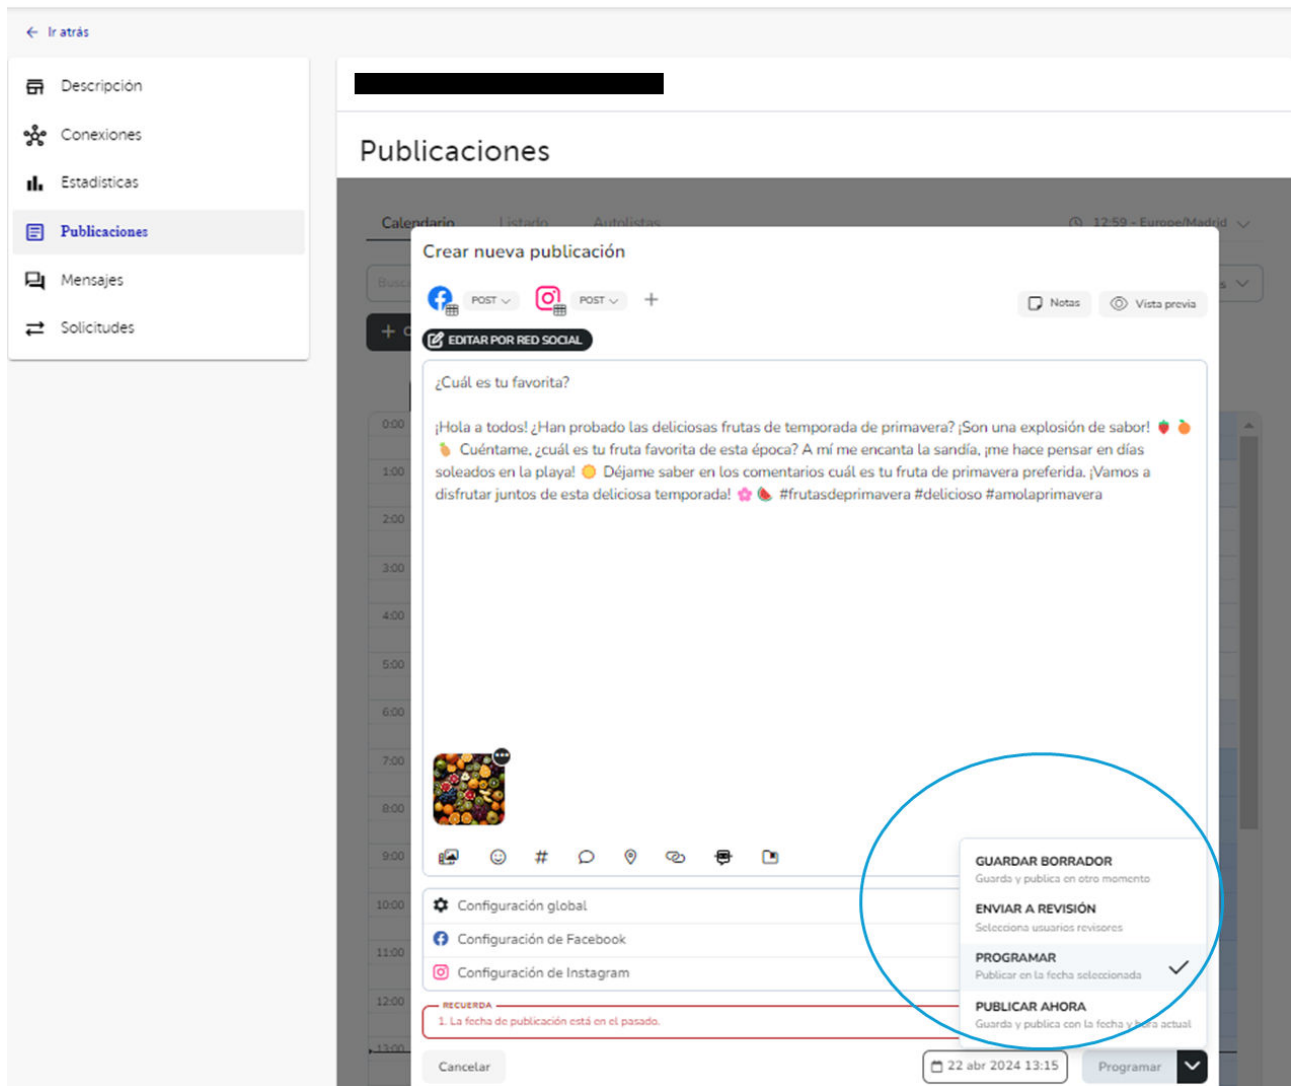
← Ir atrás

Descripción
Conexiones
Estadísticas
Publicaciones
Mensajes
Solicitudes

Publicaciones

Calendario Listado Autolistas 12:59 - Europe/Madrid

0:00
1:00
2:00
3:00
4:00
5:00
6:00
7:00
8:00
9:00
10:00
11:00
12:00
13:00

Crear nueva publicación

POST POST +

Notas Vista previa

EDITAR POR RED SOCIAL

¿Cuál es tu favorita?

¡Hola a todos! ¿Han probado las deliciosas frutas de temporada de primavera? ¡Son una explosión de sabor! 🍓🍊🍍 Cuéntame, ¿cuál es tu fruta favorita de esta época? A mí me encanta la sandía, ¡me hace pensar en días soleados en la playa! 🌞 Déjame saber en los comentarios cuál es tu fruta de primavera preferida. ¡Vamos a disfrutar juntos de esta deliciosa temporada! 🌸🍉 #frutasdeprimavera #delicioso #amolaprimavera

Configuración global
Configuración de Facebook
Configuración de Instagram

RECUERDA
1. La fecha de publicación está en el pasado.

GUARDAR BORRADOR
Guarda y publica en otro momento
ENVIAR A REVISIÓN
Selecciona usuarios revisores
PROGRAMAR
Publicar en la fecha seleccionada
PUBLICAR AHORA
Guarda y publica con la fecha y hora actual

Cancelar
22 abr 2024 13:15
Programar